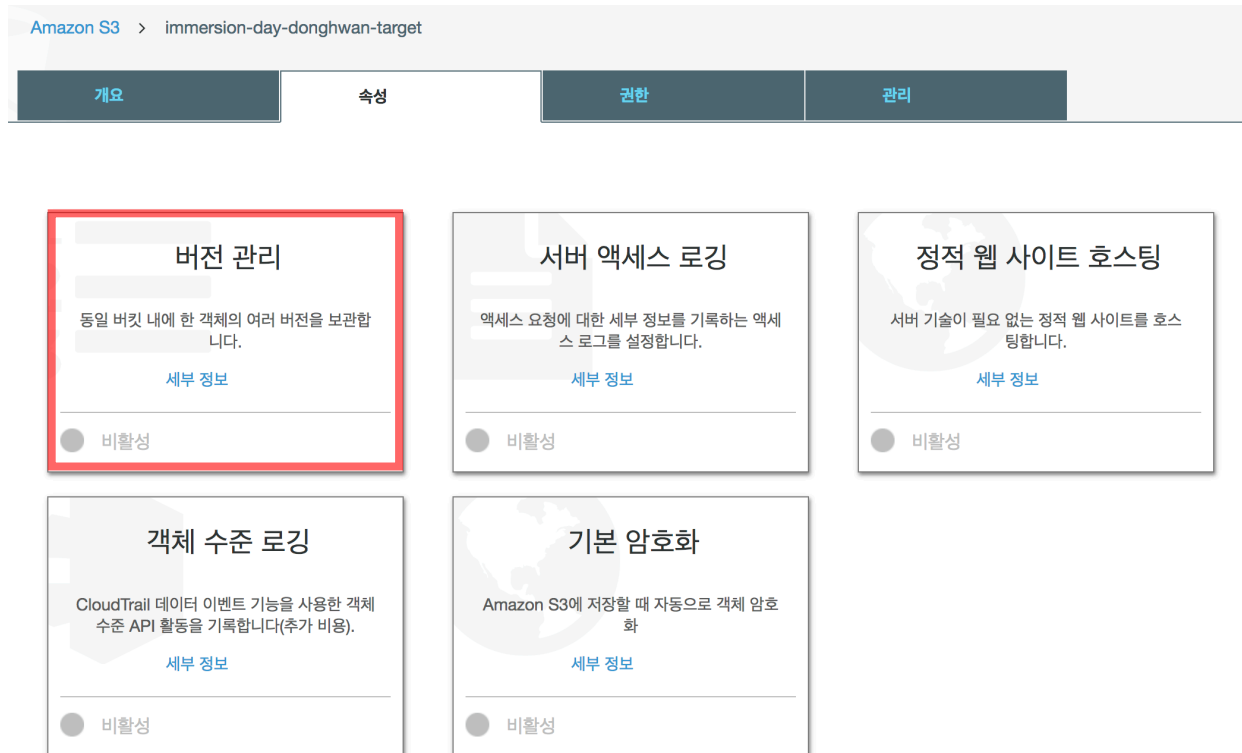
Amazon S3 > immersion-day-donghwan-target

개요 | 속성 | 권한 | 관리

버전 관리

동일 버킷 내에 한 객체의 여러 버전을 보관합니다.

세부 정보

비활성

서버 액세스 로깅

액세스 요청에 대한 세부 정보를 기록하는 액세스 로그를 설정합니다.

세부 정보

비활성

정적 웹 사이트 호스팅

서버 기술이 필요 없는 정적 웹 사이트를 호스팅합니다.

세부 정보

비활성

객체 수준 로깅

CloudTrail 데이터 이벤트 기능을 사용한 객체 수준 API 활동을 기록합니다(추가 비용).

세부 정보

비활성

기본 암호화

Amazon S3에 저장할 때 자동으로 객체 암호화

세부 정보

비활성